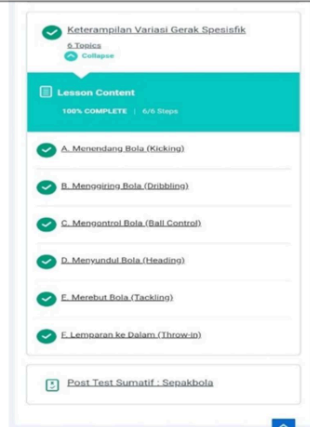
Keterampilan Variasi Gerak Spesisfik
6 Topics
Collapse

Lesson Content
100% COMPLETE | 6/6 Steps

A. Menendang Bola (Kicking)

B. Menggiring Bola (Dribbling)

C. Mengontrol Bola (Ball Control)

D. Menyundul Bola (Heading)

E. Merebut Bola (Tackling)

F. Lemparan ke Dalam (Throw-in)

Post Test Sumatif : Sepakbola